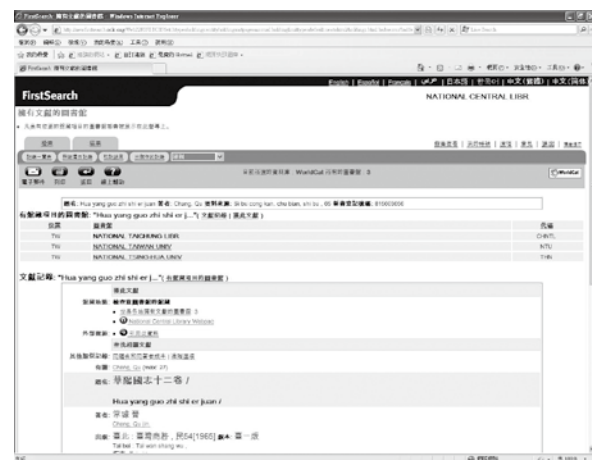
FirstSearch 擁有此館藏的圖書館 - Windows Internet Explorer

English | Español | Français | 한국어 | 日本語 | 中文(繁體) | 中文(简体)

FirstSearch

NATIONAL CENTRAL LIBR.

擁有文獻的圖書館

WorldCat

題名: Hua yang guo zhi shi er juan 著者: Chang, Qu 資料來源: Taibei, Taiwan shang wu yin shu guan, 65 [1976] 版本: 初版 OCLC: 816003606

有館藏項目的圖書館: "Hua yang guo zhi shi er j..." 文獻記錄 (顯示文獻)

| 位置 | 圖書館 | 代碼 |
|---|---|---|
| TW | NATIONAL TAICHUNG LIBR | CHNTL |
| TW | NATIONAL TAIWAN UNIV | NTU |
| TW | NATIONAL TSING-HUA UNIV | THN |

文獻記錄: "Hua yang guo zhi shi er j..." (有館藏項目的圖書館)

館藏地點:

外部資源:

其他聯網資源:

作者: Chang, Qu

題名: 華陽國志十二卷 /

Hua yang guo zhi shi er juan /

著者: 常璩 撰

Chang, Qu

出版: 臺北 : 臺灣商務, 民54[1965] 版本: 第一版

Tai bei : Tai wan shang wu